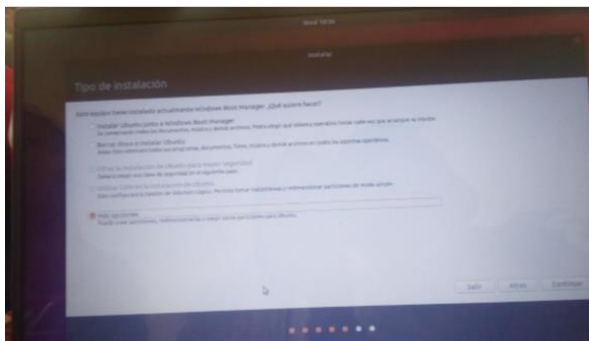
Instalar

Tipo de instalación

Este equipo tiene instalado actualmente Windows Boot Manager. ¿Qué quiere hacer?

Instalar Ubuntu junto a Windows Boot Manager
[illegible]

Borrar disco e instalar Ubuntu
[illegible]

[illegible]

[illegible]

Más opciones
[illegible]

Salir
Atrás
Continuar